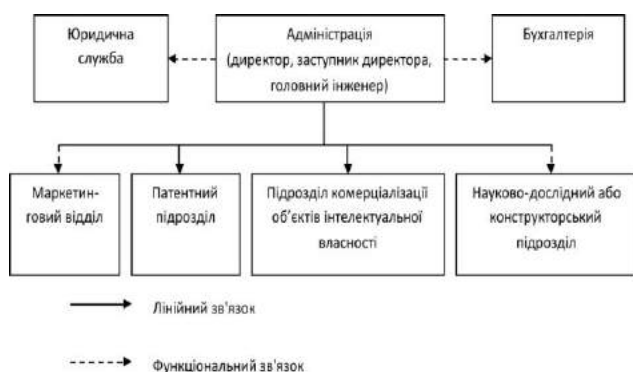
Юридична служба

Адміністрація (директор, заступник директора, головний інженер)

Бухгалтерія

Маркетинговий відділ

Патентний підрозділ

Підрозділ комерціалізації об'єктів інтелектуальної власності

Науково-дослідний або конструкторський підрозділ

Лінійний зв'язок

Функціональний зв'язок